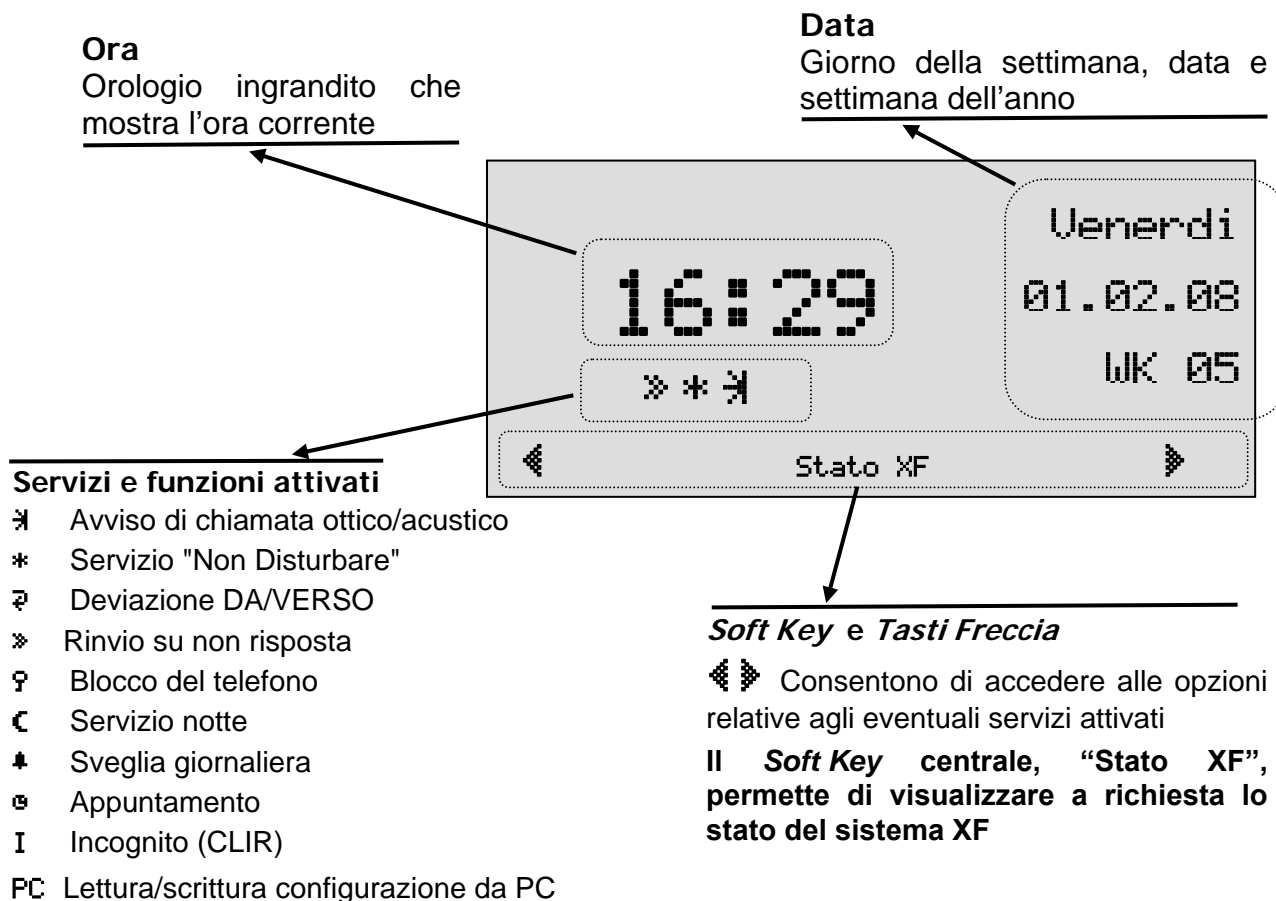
**Ora**
Orologio ingrandito che mostra l'ora corrente

**Data**
Giorno della settimana, data e settimana dell'anno

16:29

Venerdi
01.02.08
WK 05

» * ⍈

« Stato XF »

**Servizi e funzioni attivati**
⍈ Avviso di chiamata ottico/acustico
* Servizio "Non Disturbare"
⍉ Deviazione DA/VERSO
» Rinvio su non risposta
⚲ Blocco del telefono
☾ Servizio notte
♪ Sveglia giornaliera
◷ Appuntamento
I Incognito (CLIR)
PC Lettura/scrittura configurazione da PC

***Soft Key* e *Tasti Freccia***

« » Consentono di accedere alle opzioni relative agli eventuali servizi attivati

**Il *Soft Key* centrale, "Stato XF", permette di visualizzare a richiesta lo stato del sistema XF**